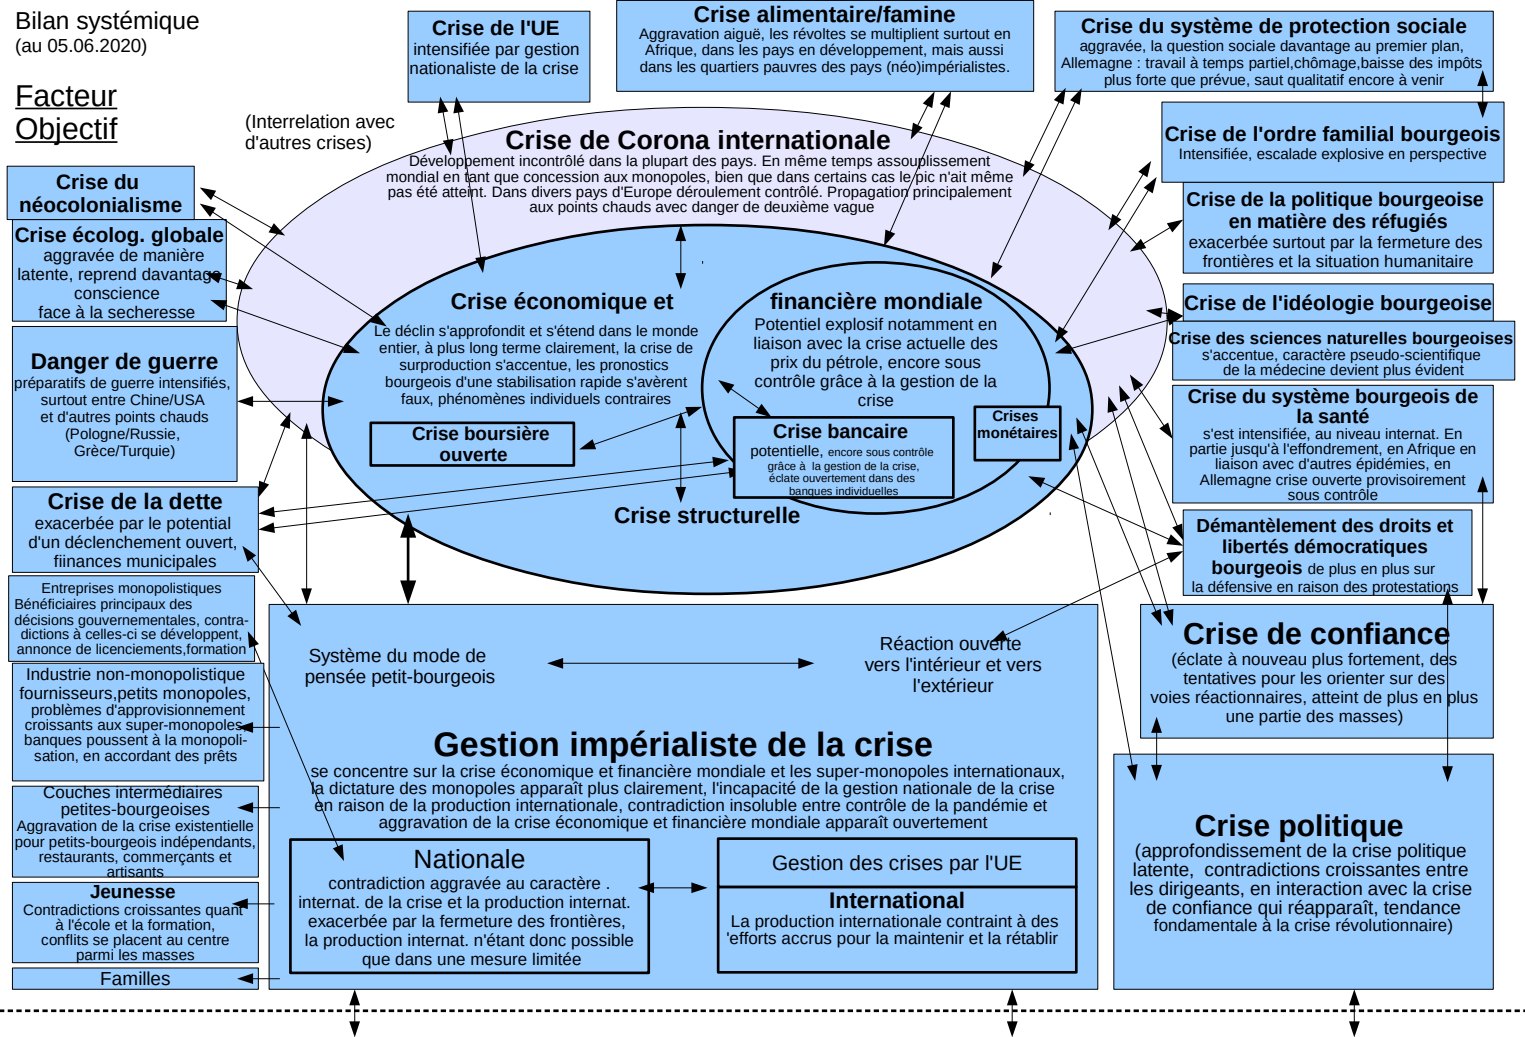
Bilan systémique
(au 05.06.2020)

Facteur Objectif

(Interrelation avec d'autres crises)

Crise de l'UE
intensifiée par gestion nationaliste de la crise

Crise alimentaire/famine
Aggravation aiguë, les révoltes se multiplient surtout en Afrique, dans les pays en développement, mais aussi dans les quartiers pauvres des pays (néo)impérialistes.

Crise du système de protection sociale
aggravée, la question sociale davantage au premier plan, Allemagne : travail à temps partiel,chômage,baisse des impôts plus forte que prévue, saut qualitatif encore à venir

Crise de l'ordre familial bourgeois
Intensifiée, escalade explosive en perspective

Crise de la politique bourgeoise en matière des réfugiés
exacerbée surtout par la fermeture des frontières et la situation humanitaire

Crise de l'idéologie bourgeoise

Crise des sciences naturelles bourgeoises
s'accentue, caractère pseudo-scientifique de la médecine devient plus évident

Crise du système bourgeois de la santé
s'est intensifiée, au niveau internat. En partie jusqu'à l'effondrement, en Afrique en liaison avec d'autres épidémies, en Allemagne crise ouverte provisoirement sous contrôle

Démantèlement des droits et libertés démocratiques bourgeois de plus en plus sur la défensive en raison des protestations

Crise de confiance
(éclate à nouveau plus fortement, des tentatives pour les orienter sur des voies réactionnaires, atteint de plus en plus une partie des masses)

Crise politique
(approfondissement de la crise politique latente, contradictions croissantes entre les dirigeants, en interaction avec la crise de confiance qui réapparaît, tendance fondamentale à la crise révolutionnaire)

Crise de Corona internationale
Développement incontrôlé dans la plupart des pays. En même temps assouplissement mondial en tant que concession aux monopoles, bien que dans certains cas le pic n'ait même pas été atteint. Dans divers pays d'Europe déroulement contrôlé. Propagation principalement aux points chauds avec danger de deuxième vague

Crise économique et
Le déclin s'approfondit et s'étend dans le monde entier, à plus long terme clairement, la crise de surproduction s'accentue, les pronostics bourgeois d'une stabilisation rapide s'avèrent faux, phénomènes individuels contraires

financière mondiale
Potentiel explosif notamment en liaison avec la crise actuelle des prix du pétrole, encore sous contrôle grâce à la gestion de la crise

Crise boursière ouverte

Crise bancaire
potentielle, encore sous contrôle grâce à la gestion de la crise, éclate ouvertement dans des banques individuelles

Crises monétaires

Crise structurelle

Crise du néocolonialisme

Crise écolog. globale
aggravée de manière latente, reprend davantage conscience face à la secheresse

Danger de guerre
préparatifs de guerre intensifiés, surtout entre Chine/USA et d'autres points chauds (Pologne/Russie, Grèce/Turquie)

Crise de la dette
exacerbée par le potentiel d'un déclenchement ouvert, finances municipales

Entreprises monopolistiques Bénéficiaires principaux des décisions gouvernementales, contradictions à celles-ci se développent, annonce de licenciements,formation

Industrie non-monopolistique fournisseurs,petits monopoles, problèmes d'approvisionnement croissants aux super-monopoles banques poussent à la monopolisation, en accordant des prêts

Couches intermédiaires petites-bourgeoises
Aggravation de la crise existentielle pour petits-bourgeois indépendants, restaurants, commerçants et artisans

Jeunesse
Contradictions croissantes quant à l'école et la formation, conflits se placent au centre parmi les masses

Familles

Système du mode de pensée petit-bourgeois

Réaction ouverte vers l'intérieur et vers l'extérieur

Gestion impérialiste de la crise
se concentre sur la crise économique et financière mondiale et les super-monopoles internationaux, la dictature des monopoles apparaît plus clairement, l'incapacité de la gestion nationale de la crise en raison de la production internationale, contradiction insoluble entre contrôle de la pandémie et aggravation de la crise économique et financière mondiale apparaît ouvertement

Nationale
contradiction aggravée au caractère . internat. de la crise et la production internat. exacerbée par la fermeture des frontières, la production internat. n'étant donc possible que dans une mesure limitée

Gestion des crises par l'UE

International
La production internationale contraint à des 'efforts accrus pour la maintenir et la rétablir